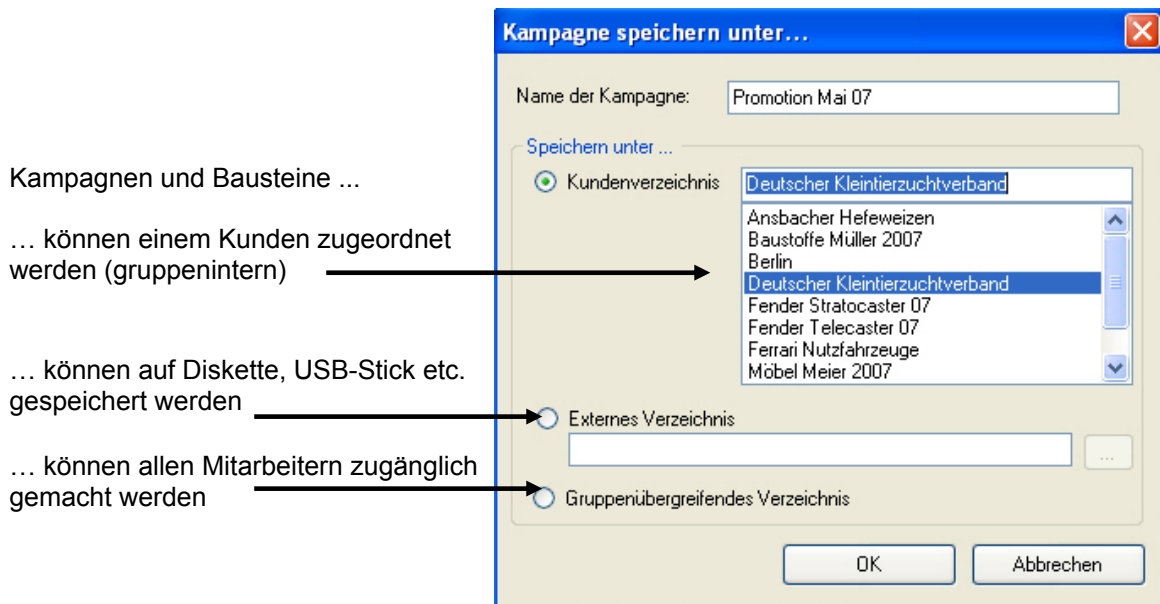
Kampagnen und Bausteine ...

… können einem Kunden zugeordnet werden (gruppenintern)

… können auf Diskette, USB-Stick etc. gespeichert werden

… können allen Mitarbeitern zugänglich gemacht werden

Kampagne speichern unter...

Name der Kampagne: Promotion Mai 07

Speichern unter ...

Kundenverzeichnis Deutscher Kleintierzuchtverband

Ansbacher Hefeweizen
Baustoffe Müller 2007
Berlin
Deutscher Kleintierzuchtverband
Fender Stratocaster 07
Fender Telecaster 07
Ferrari Nutzfahrzeuge
Möbel Meier 2007

Externes Verzeichnis

...

Gruppenübergreifendes Verzeichnis

OK Abbrechen